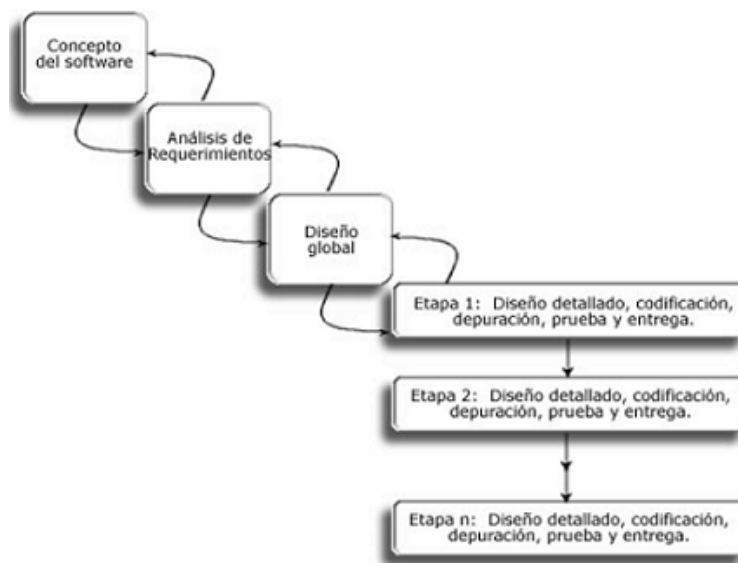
Concepto del software

Análisis de Requerimientos

Diseño global

Etapa 1: Diseño detallado, codificación, depuración, prueba y entrega.

Etapa 2: Diseño detallado, codificación, depuración, prueba y entrega.

Etapa n: Diseño detallado, codificación, depuración, prueba y entrega.